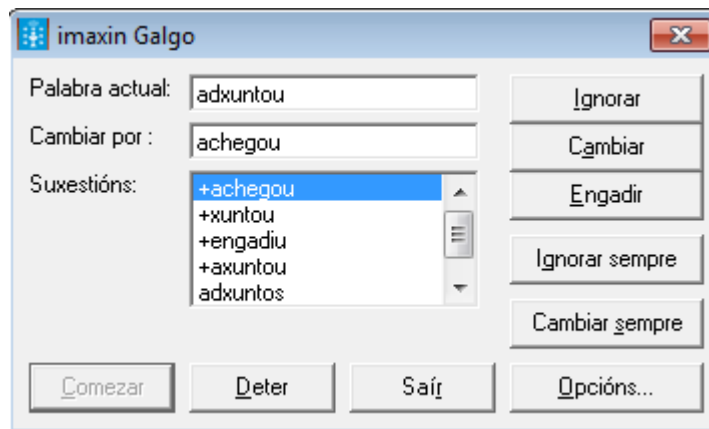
imaxin Galgo

Palabra actual: adxuntou

Cambiar por : achegou

Suxestións:
+achegou
+xuntou
+engadiu
+axuntou
adxuntos

Ignorar
Cambiar
Engadir
Ignorar sempre
Cambiar sempre

Comezar
Deter
Saír
Opcións...